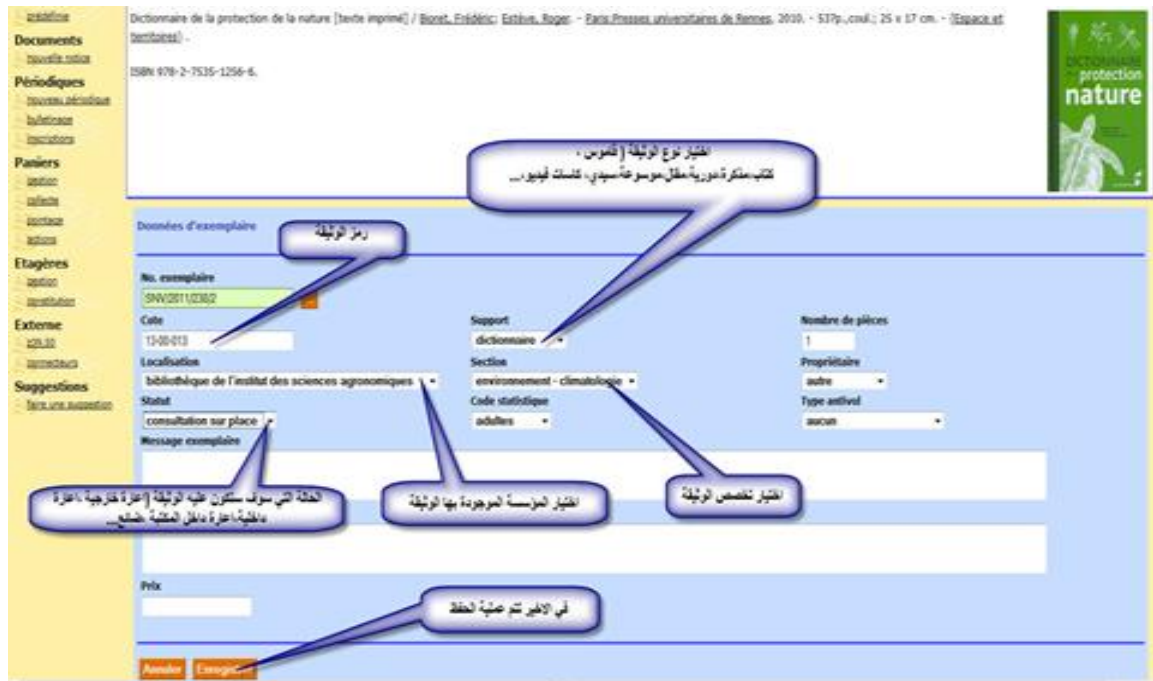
prédéfinie
Documents
nouvelle notice
Périodiques
nouveau périodique
bulletinage
inscriptions
Paniers
gestion
collecte
pointage
actions
Etagères
gestion
constitution
Externe
z39.50
connecteurs
Suggestions
faire une suggestion

Dictionnaire de la protection de la nature [texte imprimé] / Bioret, Frédéric; Estève, Roger. - Paris:Presses universitaires de Rennes, 2010. - 537p.,coul.; 25 x 17 cm. - (Espace et territoires) .

ISBN 978-2-7535-1256-6.

DICTIONNAIRE protection nature

اختيار نوع الوثيقة ( قاموس ، كتاب،مذكرة،دورية،مقال،موسوعة،سيدي، كاسات فيديو...

Données d'exemplaire

رمز الوثيقة

No. exemplaire
SNV/2011/238/2
Cote
13-00-013
Support
dictionnaire
Nombre de pièces
1
Localisation
bibliothèque de l'institut des sciences agronomiques
Section
environnement - climatologie
Propriétaire
autre
Statut
consultation sur place
Code statistique
adultes
Type antivol
aucun
Message exemplaire

الحالة التي سوف ستكون عليه الوثيقة (إعارة خارجية ،اعارة داخلية،اعارة داخل المكتبة ،ضائع...

اختيار المؤسسة الموجودة بها الوثيقة

اختيار تخصص الوثيقة

Prix

في الاخير تتم عملية الحفظ

Annuler
Enregi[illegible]